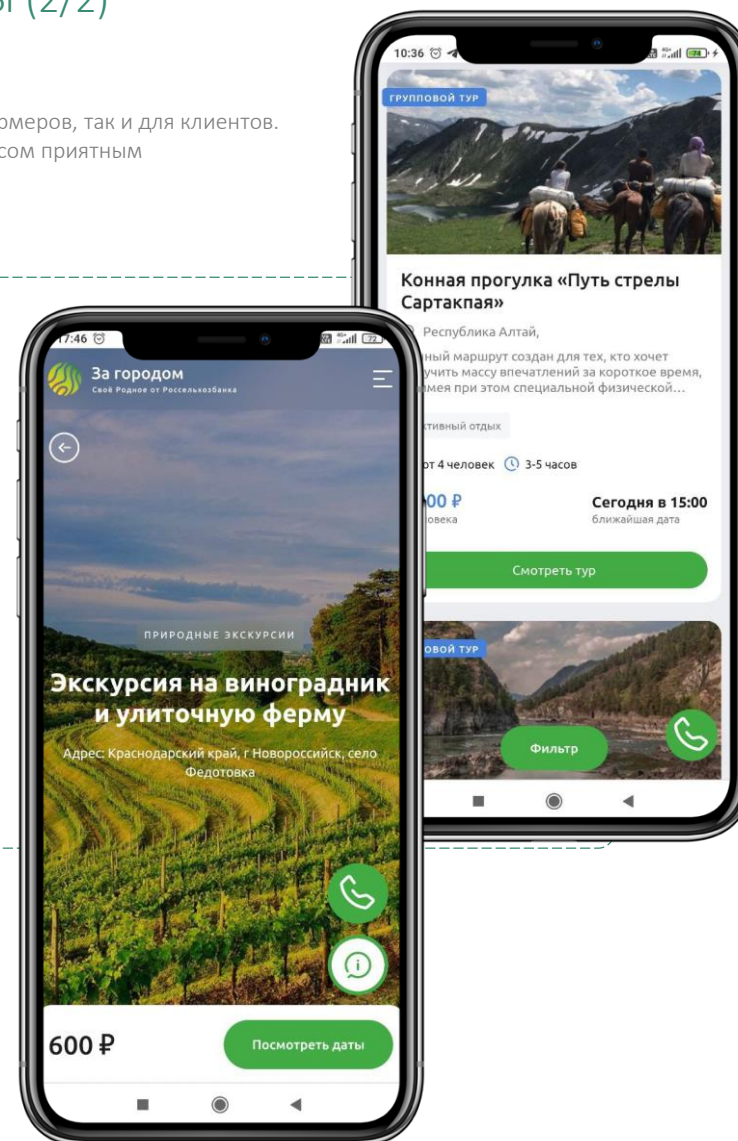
ы (2/2)

омеров, так и для клиентов.
сом приятным

10:36

ГРУППОВОЙ ТУР

Конная прогулка «Путь стрелы Сартакпая»

Республика Алтай,

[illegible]ный маршрут создан для тех, кто хочет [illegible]учить массу впечатлений за короткое время, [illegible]имея при этом специальной физической…

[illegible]тивный отдых

от 4 человек 3-5 часов

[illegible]00 ₽
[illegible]овека

Сегодня в 15:00
ближайшая дата

Смотреть тур

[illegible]ОВОЙ ТУР

Фильтр

17:46

За городом
Своё Родное от Россельхозбанка

ПРИРОДНЫЕ ЭКСКУРСИИ

Экскурсия на виноградник и улиточную ферму

Адрес: Краснодарский край, г Новороссийск, село Федотовка

600 ₽

Посмотреть даты